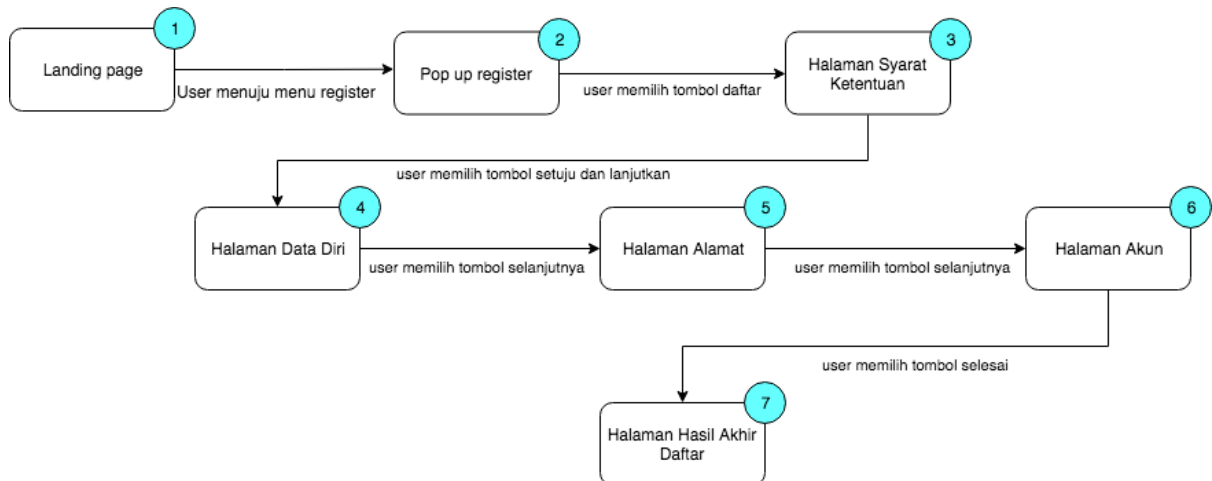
1
Landing page
User menuju menu register
2
Pop up register
user memilih tombol daftar
3
Halaman Syarat Ketentuan
user memilih tombol setuju dan lanjutkan
4
Halaman Data Diri
user memilih tombol selanjutnya
5
Halaman Alamat
user memilih tombol selanjutnya
6
Halaman Akun
user memilih tombol selesai
7
Halaman Hasil Akhir Daftar